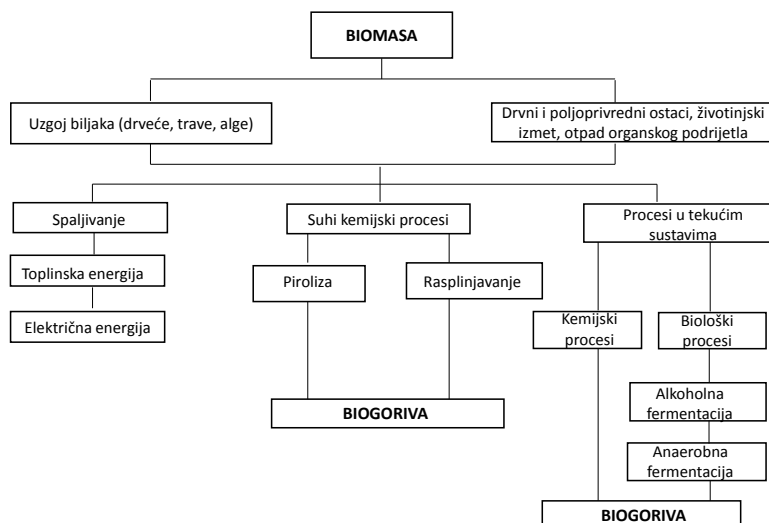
BIOMASA

Uzgoj biljaka (drveće, trave, alge)

Drvni i poljoprivredni ostaci, životinjski izmet, otpad organskog podrijetla

Spaljivanje

Toplinska energija

Električna energija

Suhi kemijski procesi

Piroliza

Rasplinjavanje

BIOGORIVA

Procesi u tekućim sustavima

Kemijski procesi

Biološki procesi

Alkoholna fermentacija

Anaerobna fermentacija

BIOGORIVA